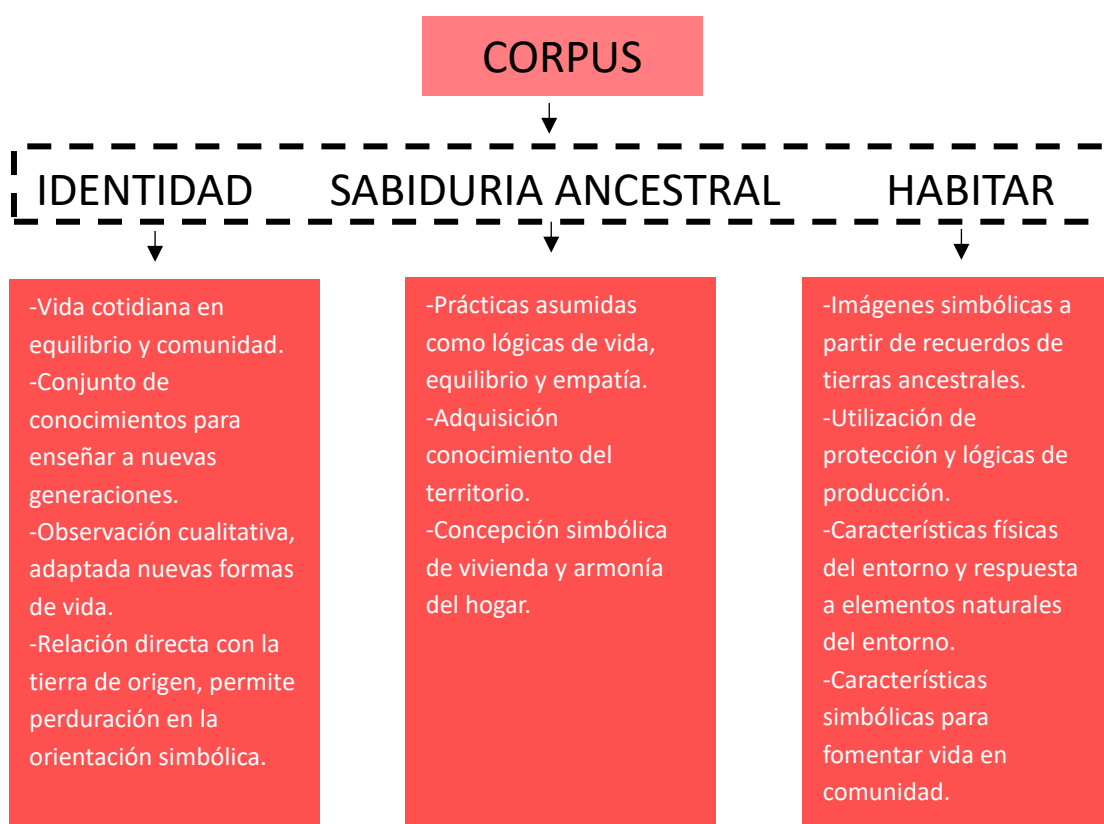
CORPUS

IDENTIDAD

SABIDURIA ANCESTRAL

HABITAR

-Vida cotidiana en equilibrio y comunidad.
-Conjunto de conocimientos para enseñar a nuevas generaciones.
-Observación cualitativa, adaptada nuevas formas de vida.
-Relación directa con la tierra de origen, permite perduración en la orientación simbólica.

-Prácticas asumidas como lógicas de vida, equilibrio y empatía.
-Adquisición conocimiento del territorio.
-Concepción simbólica de vivienda y armonía del hogar.

-Imágenes simbólicas a partir de recuerdos de tierras ancestrales.
-Utilización de protección y lógicas de producción.
-Características físicas del entorno y respuesta a elementos naturales del entorno.
-Características simbólicas para fomentar vida en comunidad.